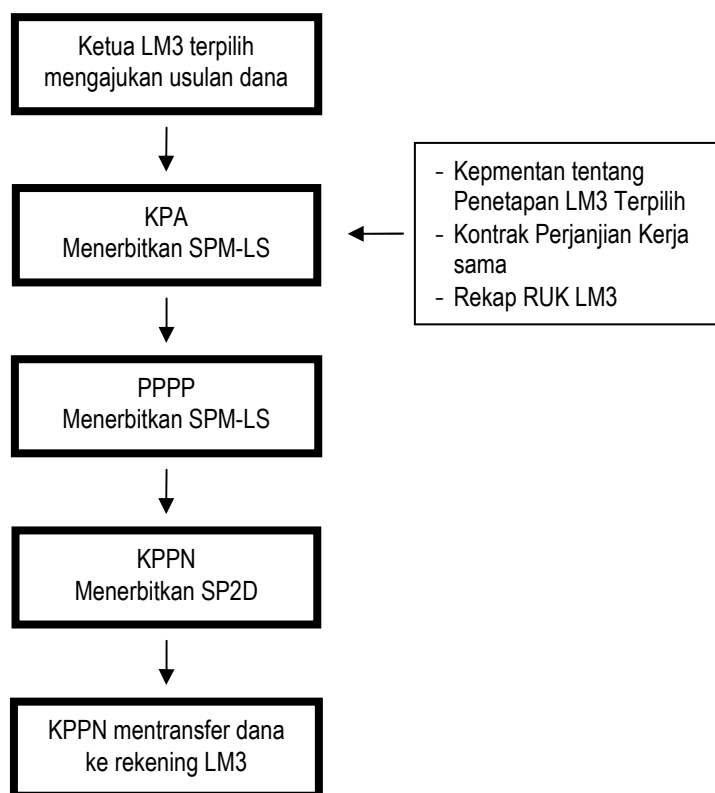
Ketua LM3 terpilih mengajukan usulan dana

- Kepmentan tentang Penetapan LM3 Terpilih
- Kontrak Perjanjian Kerja sama
- Rekap RUK LM3

KPA
Menerbitkan SPM-LS

PPPP
Menerbitkan SPM-LS

KPPN
Menerbitkan SP2D

KPPN mentransfer dana ke rekening LM3